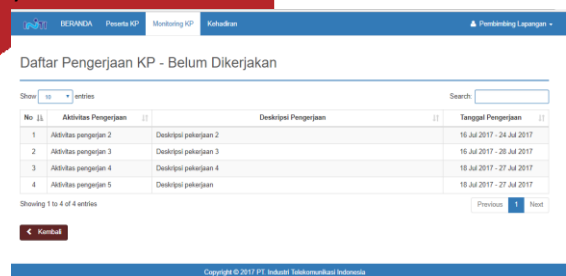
BERANDA Peserta KP Monitoring KP Kehadiran

Pembimbing Lapangan

Daftar Pengerjaan KP - Belum Dikerjakan

Show 10 entries

Search:

| No | Aktivitas Pengerjaan | Deskripsi Pengerjaan | Tanggal Pengerjaan |
|---|---|---|---|
| 1 | Aktivitas pengerjan 2 | Deskripsi pekerjaan 2 | 16 Jul 2017 - 24 Jul 2017 |
| 2 | Aktivitas pengerjan 3 | Deskripsi pekerjaan 3 | 16 Jul 2017 - 28 Jul 2017 |
| 3 | Aktivitas pengerjan 4 | Deskripsi pekerjaan 4 | 18 Jul 2017 - 27 Jul 2017 |
| 4 | Aktivitas pengerjan 5 | Deskripsi pekerjaan | 18 Jul 2017 - 27 Jul 2017 |

Showing 1 to 4 of 4 entries

Previous 1 Next

Kembali

Copyright © 2017 PT. Industri Telekomunikasi Indonesia